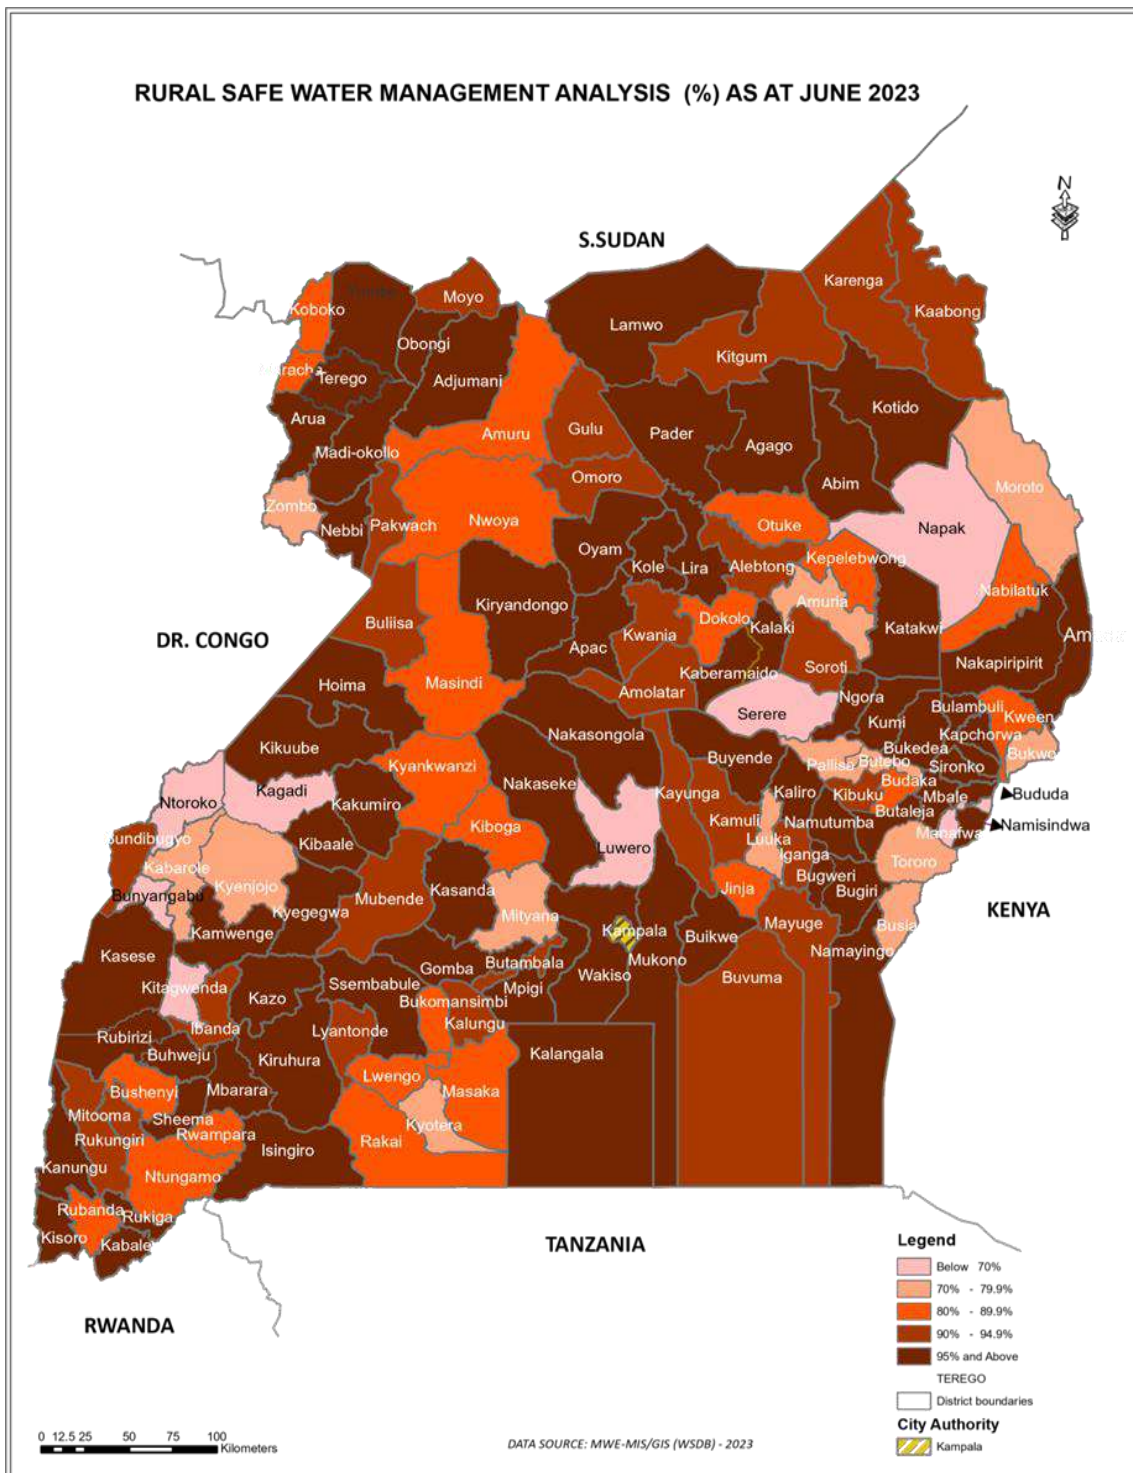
RURAL SAFE WATER MANAGEMENT ANALYSIS (%) AS AT JUNE 2023

N

S.SUDAN

Koboko
Moyo
Maracha
Terego
Obongi
Adjumani
Arua
Madi-okollo
Zombo
Nebbi
Pakwach
Amuru
Gulu
Nwoya
Omoro
Lamwo
Kitgum
Pader
Agago
Karenga
Kaabong
Kotido
Abim
Moroto
Napak
Otuke
Oyam
Kole
Lira
Alebtong
Kepelebwong
Amuria
Nabilatuk
Katakwi
Dokolo
Kalaki
Kiryandongo
Apac
Kwania
Kaberamaido
Soroti
Amudat
Nakapiripirit
Buliisa
Masindi
Amolatar
Serere
Ngora
Kumi
Bulambuli
Kween
Kapchorwa
Bukwo
Hoima
Nakasongola
Kikuube
Kyankwanzi
Buyende
Pallisa
Butebo
Bukedea
Sironko
Budaka
Ntoroko
Kagadi
Kakumiro
Nakaseke
Kayunga
Kaliro
Kibuku
Mbale
Bududa
Butaleja
Manafwa
Namisindwa
Bundibugyo
Kibaale
Kiboga
Luwero
Kamuli
Namutumba
Luuka
Iganga
Tororo
Kabarole
Kyenjojo
Bugweri
Bugiri
Bunyangabu
Kyegegwa
Mubende
Kasanda
Mityana
Jinja
Kamwenge
Kampala
Mayuge
Busia
Buikwe
Namayingo
KENYA
Kasese
Gomba
Butambala
Mukono
Wakiso
Buvuma
Kitagwenda
Kazo
Ssembabule
Mpigi
Bukomansimbi
Ibanda
Kalungu
Rubirizi
Lyantonde
Buhweju
Kiruhura
Kalangala
Lwengo
Bushenyi
Mbarara
Masaka
Mitooma
Sheema
Rwampara
Kyotera
Rukungiri
Isingiro
Rakai
Kanungu
Ntungamo
Rubanda
Rukiga
Kisoro
Kabale

DR. CONGO

TANZANIA

RWANDA

Legend
Below 70%
70% - 79.9%
80% - 89.9%
90% - 94.9%
95% and Above
TEREGO
District boundaries
City Authority
Kampala

0 12.5 25 50 75 100 Kilometers

DATA SOURCE: MWE-MIS/GIS (WSDB) - 2023